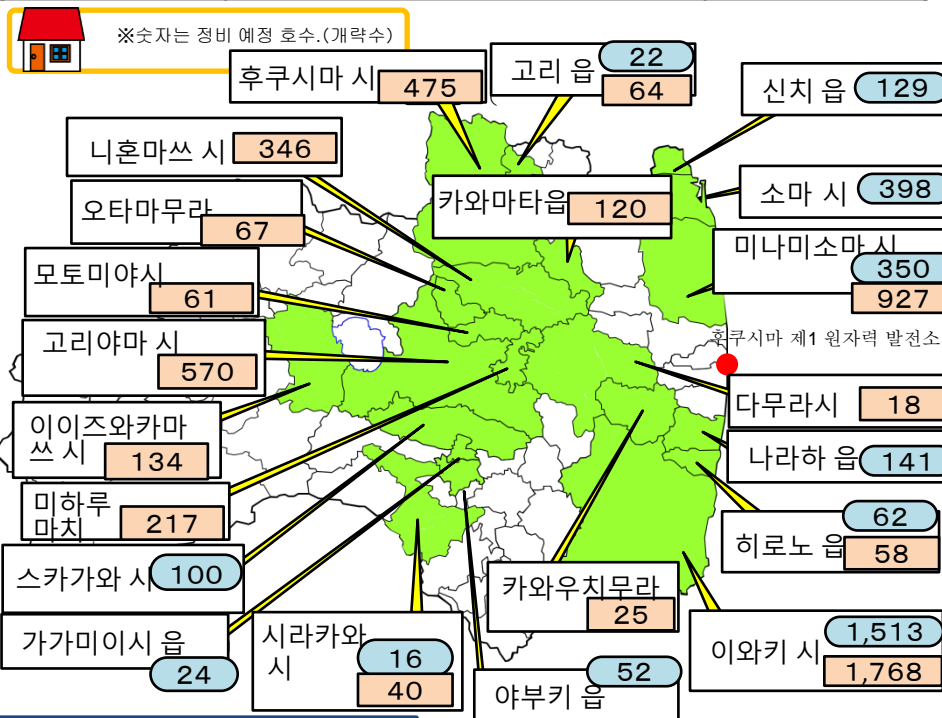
※숫자는 정비 예정 호수.(개략수)

후쿠시마 시 475

고리 읍 22 64

신치 읍 129

니혼마쓰 시 346

소마 시 398

오타마무라 67

카와마타읍 120

미나미소마 시 350 927

모토미야시 61

후쿠시마 제1 원자력 발전소

고리야마 시 570

다무라시 18

이이즈와카마쓰 시 134

나라하 읍 141

미하루 마치 217

히로노 읍 62 58

스카가와 시 100

카와우치무라 25

가가미이시 읍 24

시라카와 시 16 40

이와키 시 1,513 1,768

야부키 읍 52